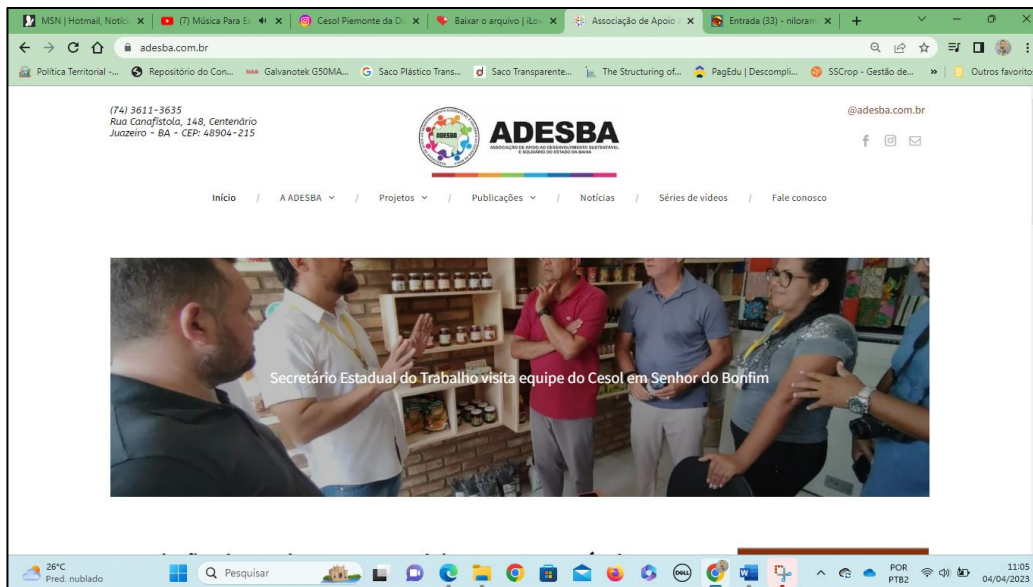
MSN | Hotmail, Notíci × | (7) Música Para Es × | Cesol Piemonte da Di × | Baixar o arquivo | iLov × | Associação de Apoio × | Entrada (33) - niloran × | +

adesba.com.br

Política Territorial -... | Repositório do Con... | Galvanotek G50MA... | Saco Plástico Trans... | Saco Transparente... | The Structuring of... | PagEdu | Descompli... | SSCrop - Gestão de... | » | Outros favoritos

(74) 3611-3635
Rua Canafístola, 148, Centenário
Juazeiro - BA - CEP: 48904-215

ADESBA
ASSOCIAÇÃO DE APOIO AO DESENVOLVIMENTO SUSTENTÁVEL E SOLIDÁRIO DO ESTADO DA BAHIA

@adesba.com.br

Início / A ADESBA / Projetos / Publicações / Notícias / Séries de vídeos / Fale conosco

Secretário Estadual do Trabalho visita equipe do Cesol em Senhor do Bonfim

26°C
Pred. nublado
Pesquisar
POR
PTB2
11:05
04/04/2023